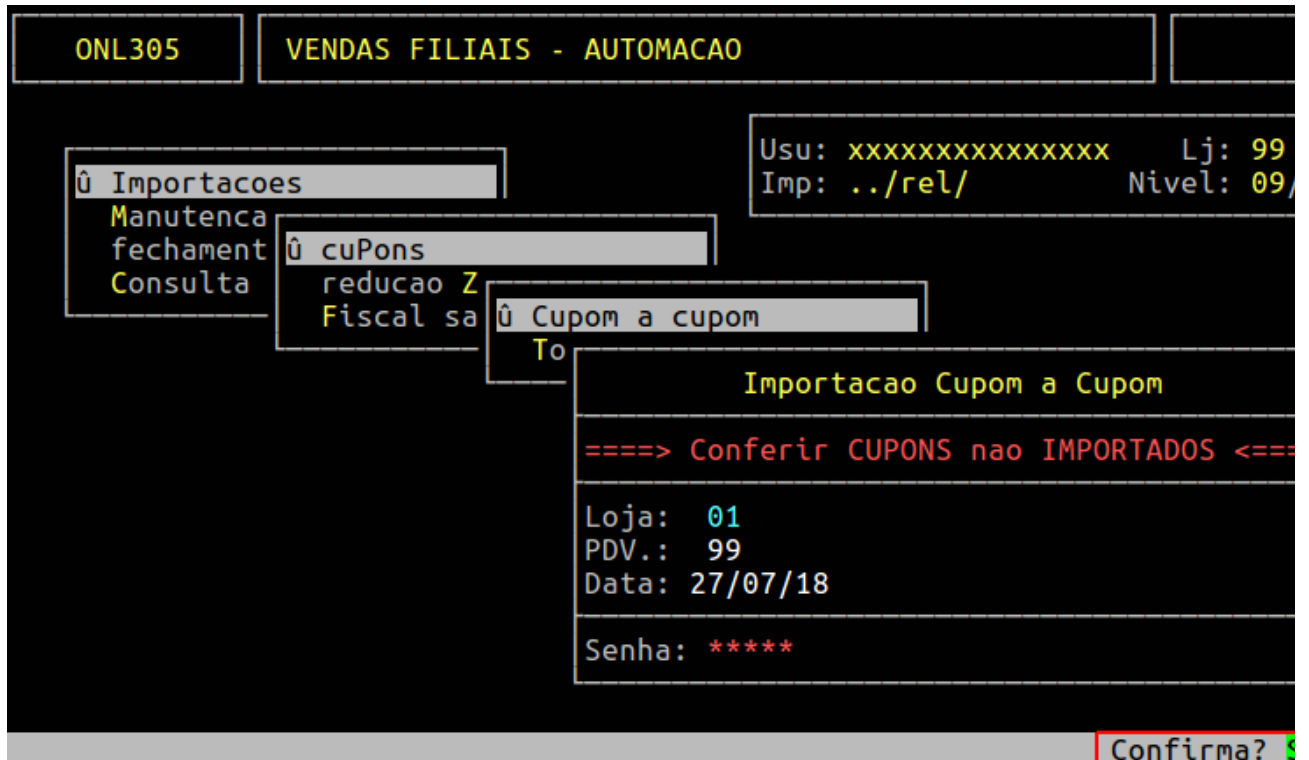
ONL305

VENDAS FILIAIS - AUTOMACAO

Usu: xxxxxxxxxxxxxxx Lj: 99
Imp: ../rel/ Nivel: 09/

û Importacoes
Manutenca
fechament
Consulta

û cuPons
reducao Z
Fiscal sa

û Cupom a cupom
To

Importacao Cupom a Cupom

====> Conferir CUPONS nao IMPORTADOS <===

Loja: 01
PDV.: 99
Data: 27/07/18

Senha: *****

Confirma? S